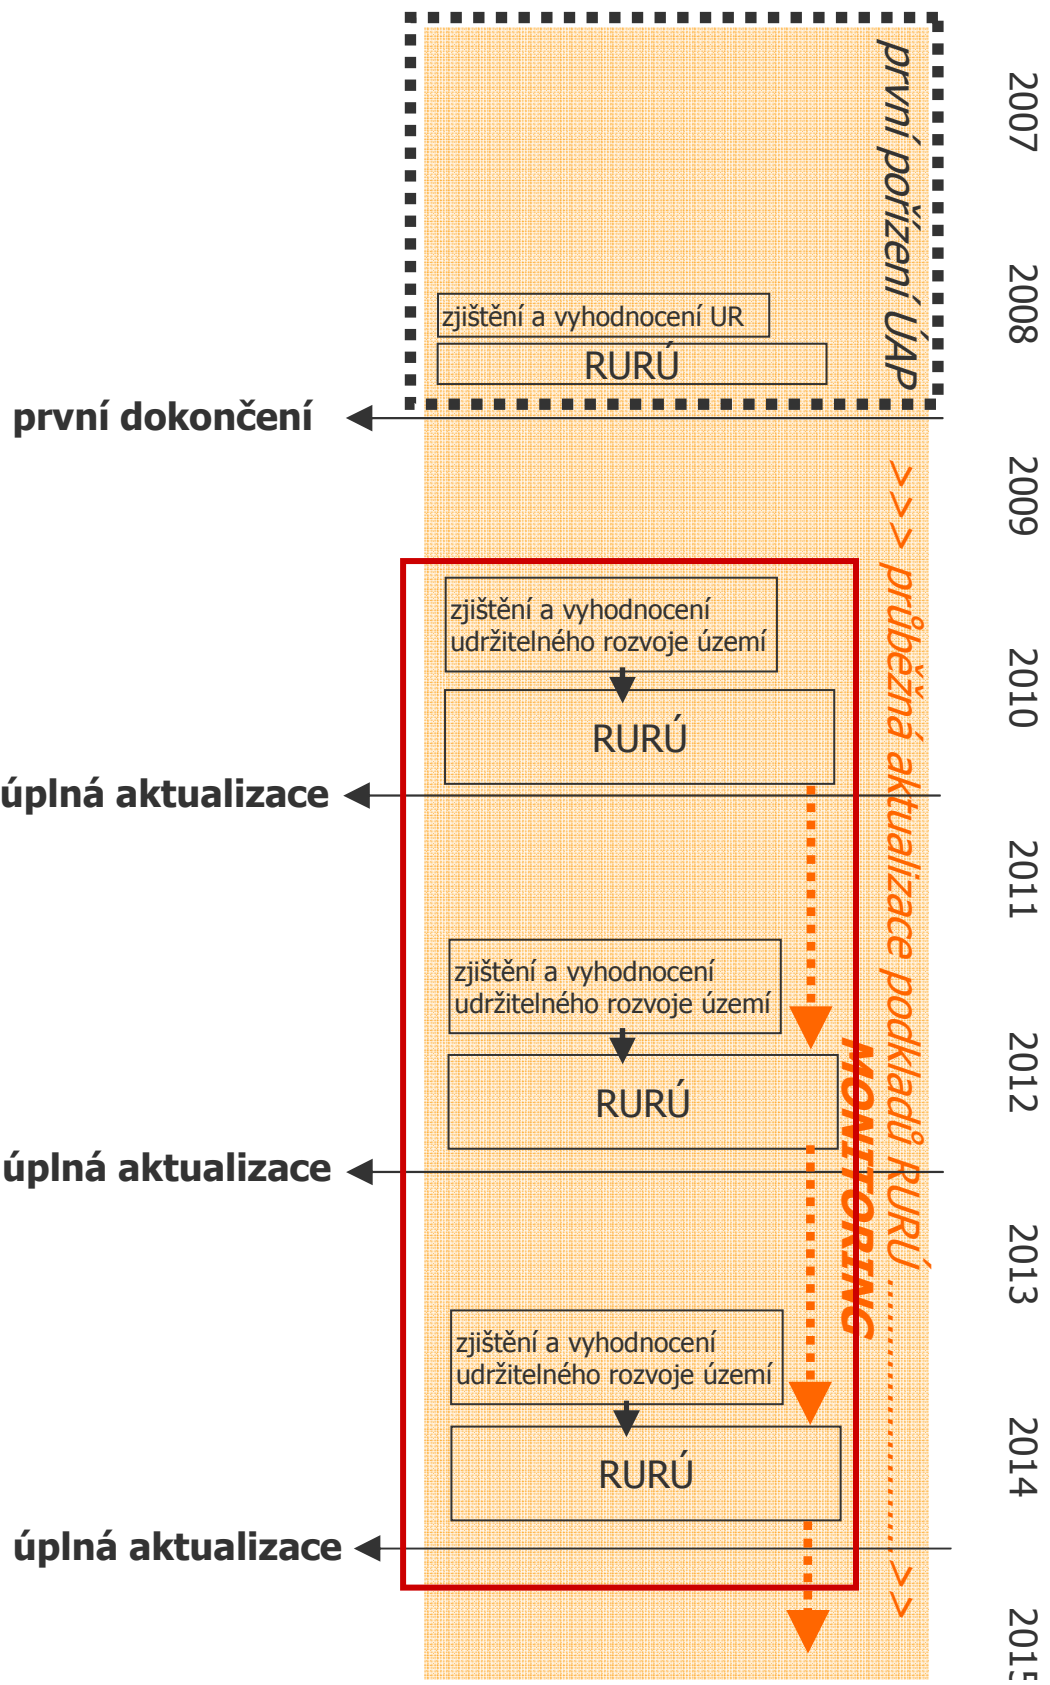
první pořízení ÚAP

zjištění a vyhodnocení UR

RURÚ

první dokončení

>>> průběžná aktualizace podkladů RURÚ..........>>

zjištění a vyhodnocení udržitelného rozvoje území

RURÚ

úplná aktualizace

zjištění a vyhodnocení udržitelného rozvoje území

RURÚ

MONITORING

úplná aktualizace

zjištění a vyhodnocení udržitelného rozvoje území

RURÚ

úplná aktualizace

2007

2008

2009

2010

2011

2012

2013

2014

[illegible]